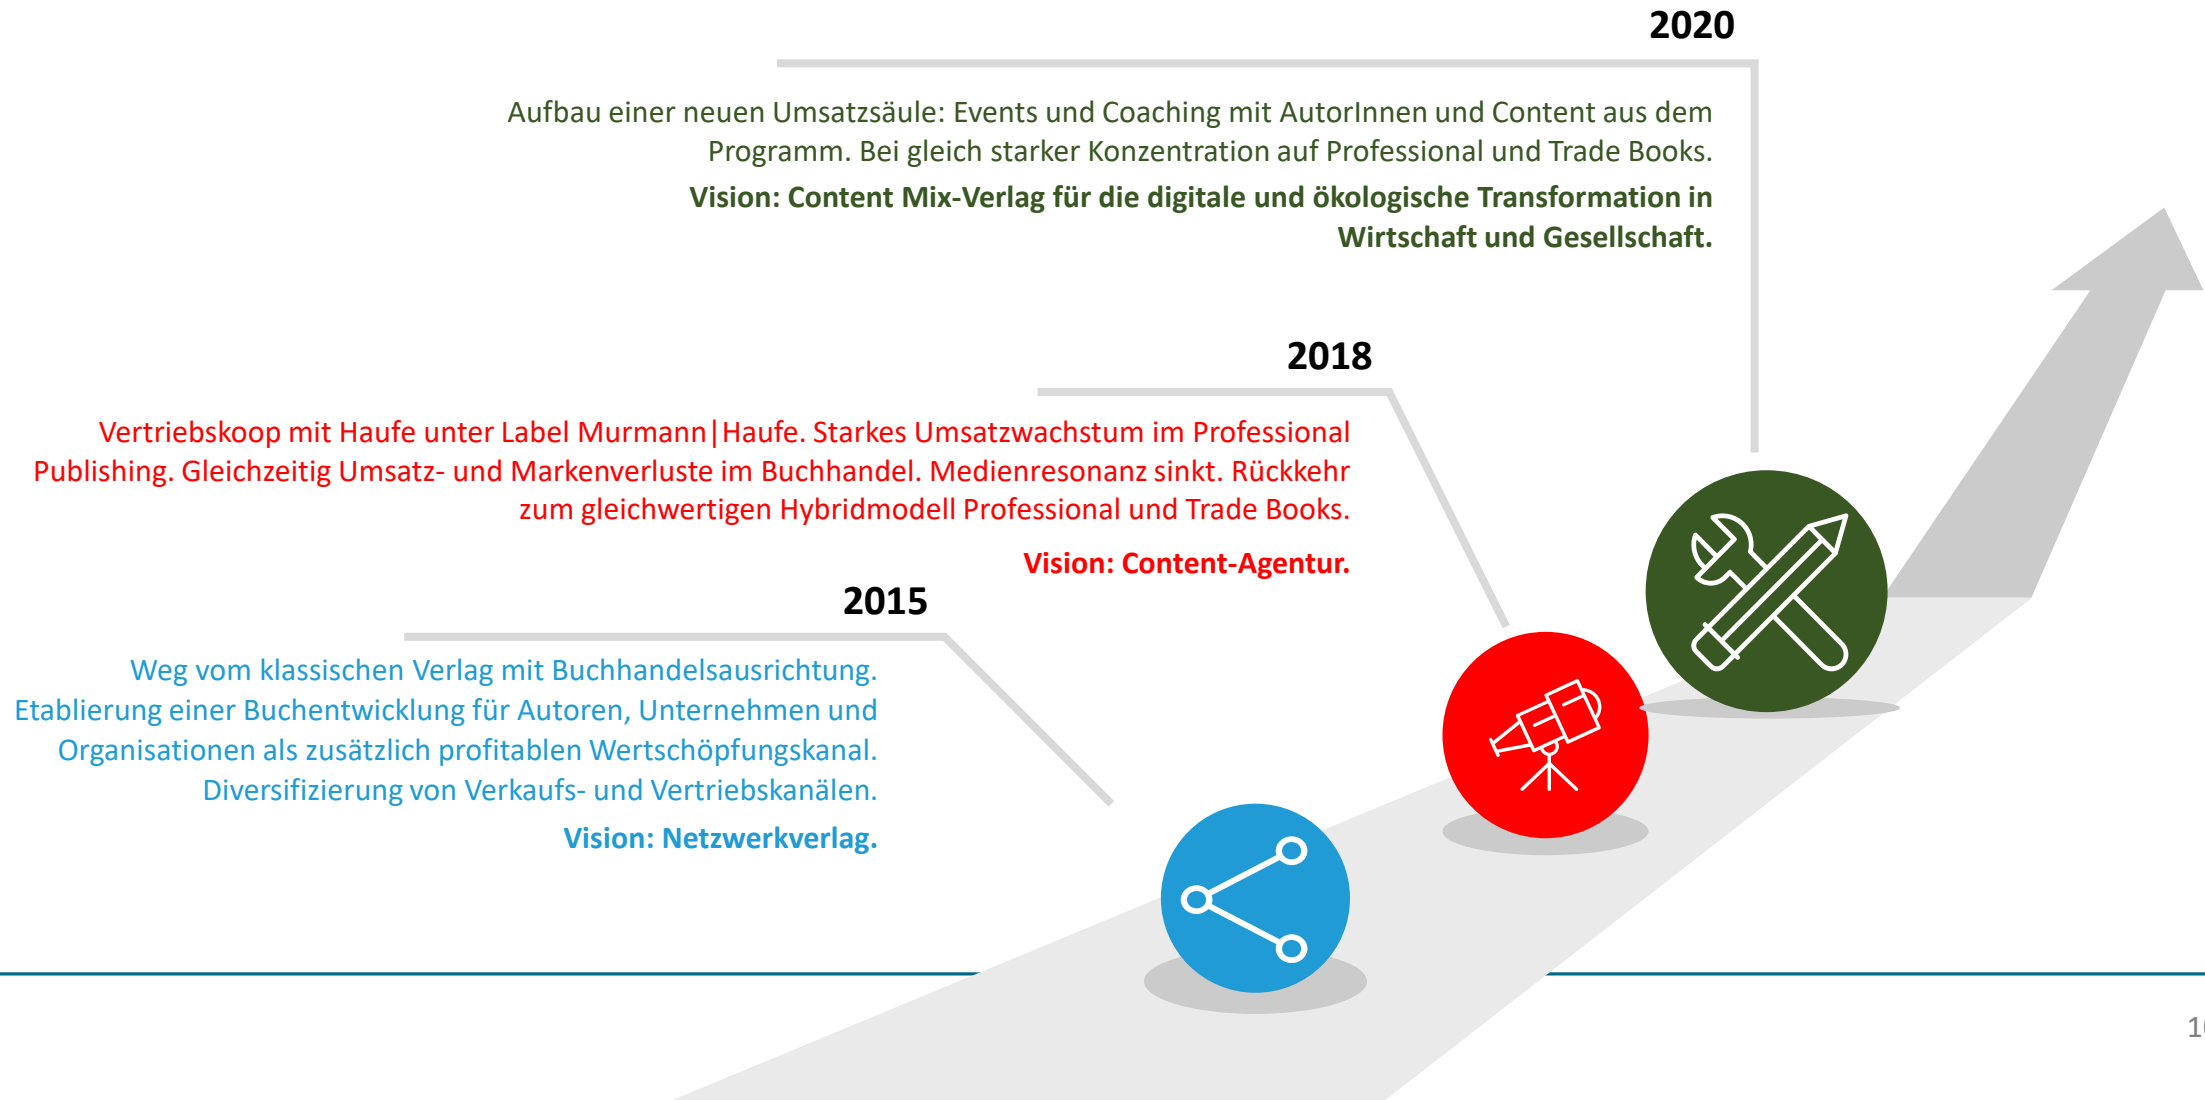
2020

Aufbau einer neuen Umsatzsäule: Events und Coaching mit AutorInnen und Content aus dem Programm. Bei gleich starker Konzentration auf Professional und Trade Books.

Vision: Content Mix-Verlag für die digitale und ökologische Transformation in Wirtschaft und Gesellschaft.

2018

Vertriebskoop mit Haufe unter Label Murmann|Haufe. Starkes Umsatzwachstum im Professional Publishing. Gleichzeitig Umsatz- und Markenverluste im Buchhandel. Medienresonanz sinkt. Rückkehr zum gleichwertigen Hybridmodell Professional und Trade Books.

Vision: Content-Agentur.

2015

Weg vom klassischen Verlag mit Buchhandelsausrichtung. Etablierung einer Buchentwicklung für Autoren, Unternehmen und Organisationen als zusätzlich profitablen Wertschöpfungskanal. Diversifizierung von Verkaufs- und Vertriebskanälen.

Vision: Netzwerkverlag.

1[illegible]